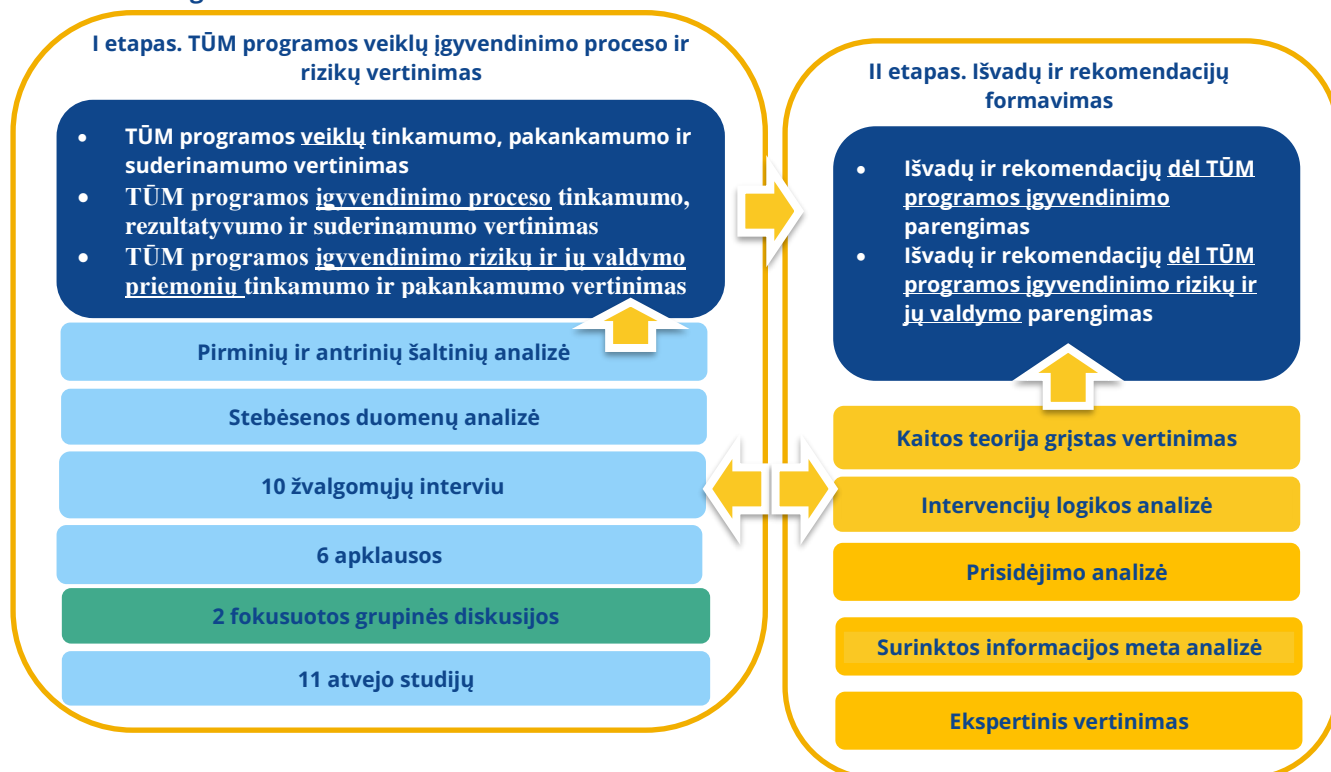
I etapas. TŪM programos veiklų įgyvendinimo proceso ir rizikų vertinimas

- TŪM programos veiklų tinkamumo, pakankamumo ir suderinamumo vertinimas
- TŪM programos įgyvendinimo proceso tinkamumo, rezultatyvumo ir suderinamumo vertinimas
- TŪM programos įgyvendinimo rizikų ir jų valdymo priemonių tinkamumo ir pakankamumo vertinimas

Pirminių ir antrinių šaltinių analizė

Stebėsenos duomenų analizė

10 žvalgomųjų interviu

6 apklausos

2 fokusuotos grupinės diskusijos

11 atvejo studijų

II etapas. Išvadų ir rekomendacijų formavimas

- Išvadų ir rekomendacijų dėl TŪM programos įgyvendinimo parengimas
- Išvadų ir rekomendacijų dėl TŪM programos įgyvendinimo rizikų ir jų valdymo parengimas

Kaitos teorija grįstas vertinimas

Intervencijų logikos analizė

Prisidėjimo analizė

Surinktos informacijos meta analizė

Ekspertinis vertinimas